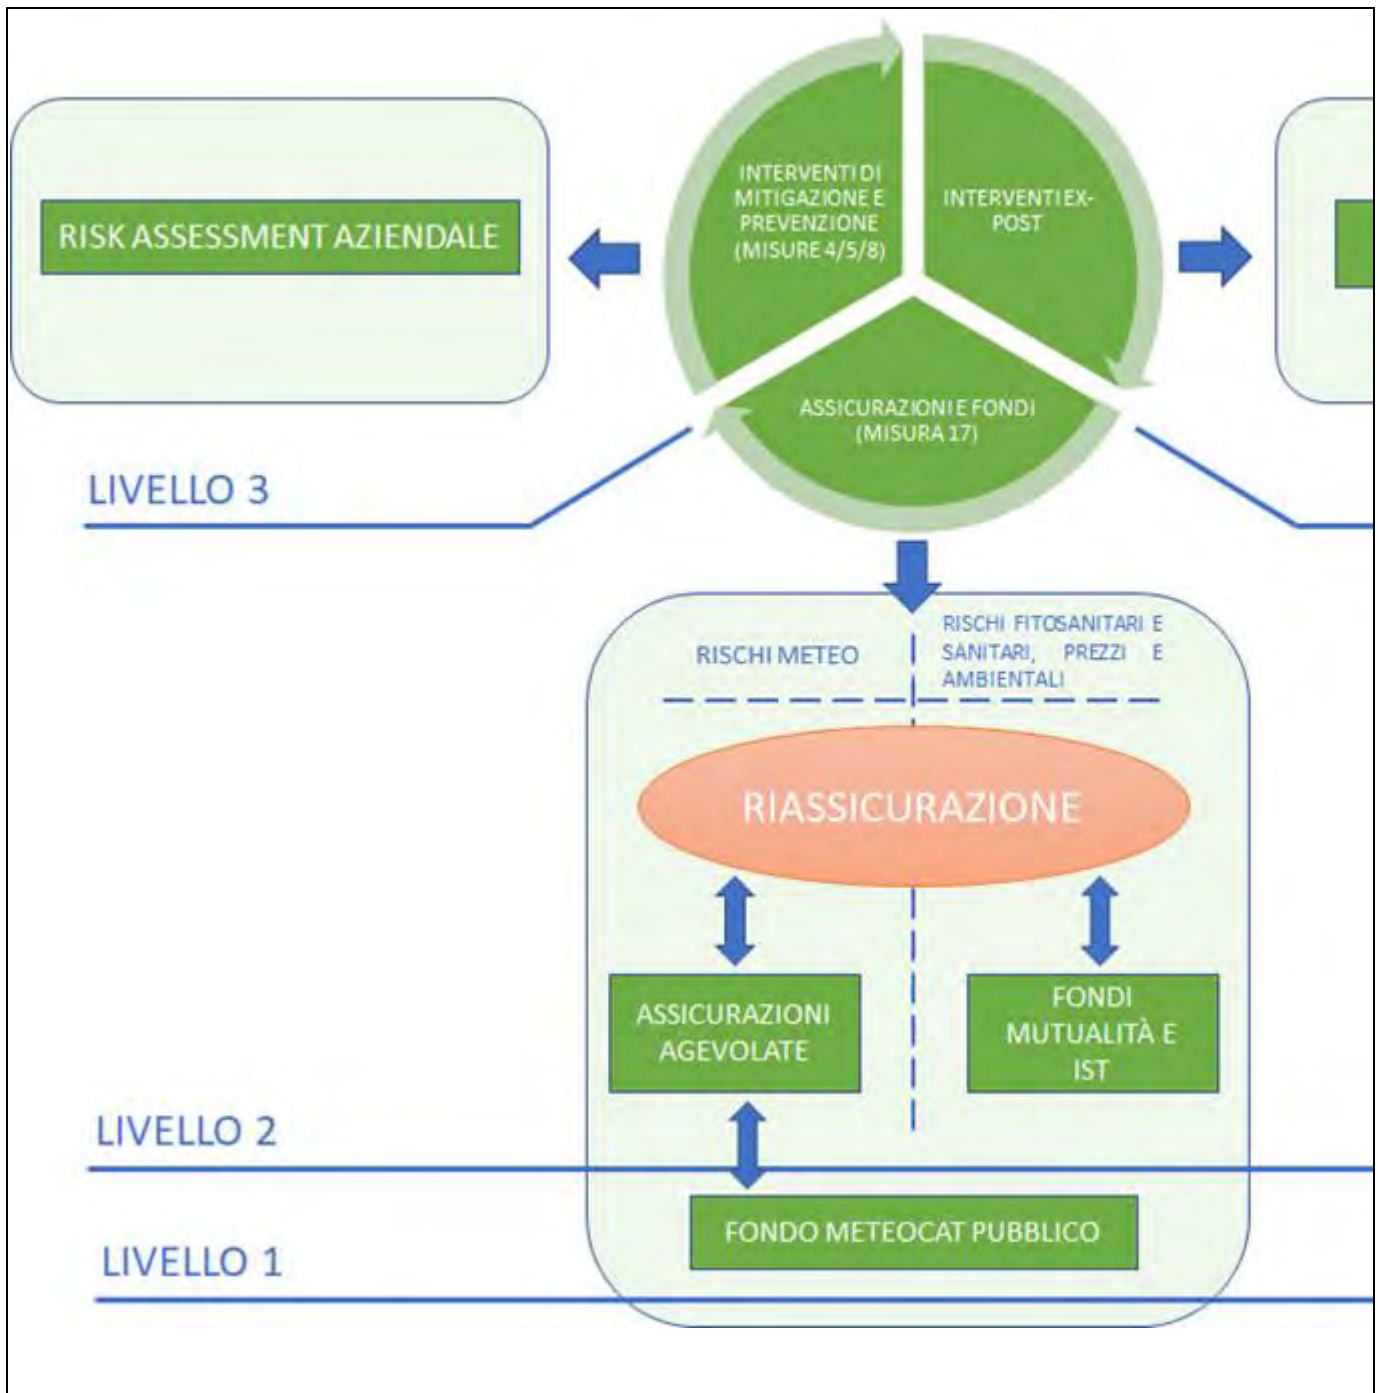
RISK ASSESSMENT AZIENDALE

INTERVENTI DI MITIGAZIONE E PREVENZIONE (MISURE 4/5/8)

INTERVENTI EX-POST

ASSICURAZIONI E FONDI (MISURA 17)

LIVELLO 3

RISCHI METEO

RISCHI FITOSANITARI E SANITARI, PREZZI E AMBIENTALI

RIASSICURAZIONE

ASSICURAZIONI AGEVOLATE

FONDI MUTUALITÀ E IST

LIVELLO 2

FONDO METEOCAT PUBBLICO

LIVELLO 1